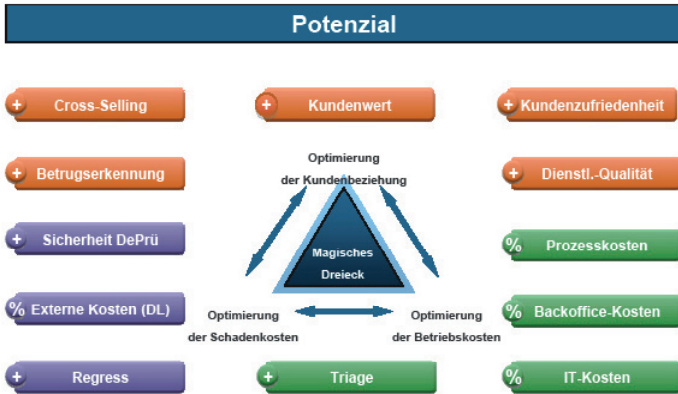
Potenzial

+ Cross-Selling

+ Kundenwert

+ Kundenzufriedenheit

+ Betrugserkennung

Optimierung der Kundenbeziehung

+ Dienstl.-Qualität

+ Sicherheit DePrü

Magisches Dreieck

% Prozesskosten

% Externe Kosten (DL)

Optimierung der Schadenkosten

Optimierung der Betriebskosten

% Backoffice-Kosten

+ Regress

+ Triage

% IT-Kosten